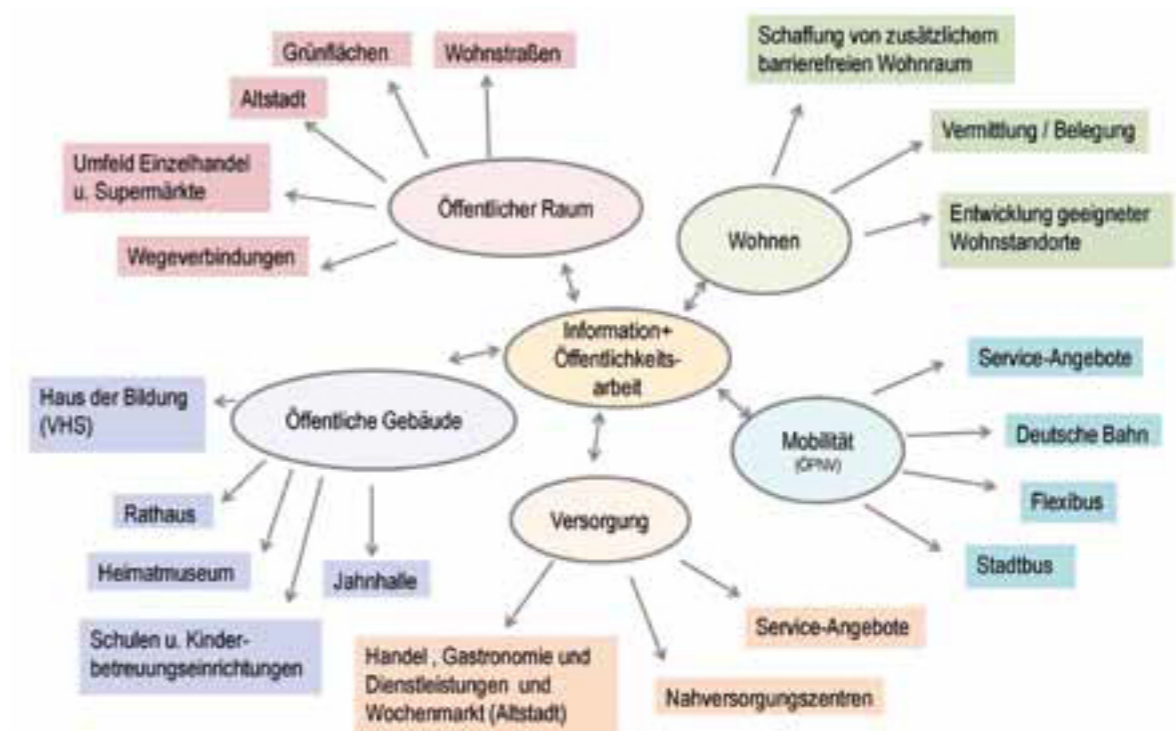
Grünflächen

Wohnstraßen

Altstadt

Umfeld Einzelhandel u. Supermärkte

Wegeverbindungen

Öffentlicher Raum

Schaffung von zusätzlichem barrierefreien Wohnraum

Vermittlung / Belegung

Entwicklung geeigneter Wohnstandorte

Wohnen

Information+ Öffentlichkeitsarbeit

Haus der Bildung (VHS)

Öffentliche Gebäude

Rathaus

Heimatmuseum

Jahnhalle

Schulen u. Kinderbetreuungseinrichtungen

Service-Angebote

Mobilität (ÖPNV)

Deutsche Bahn

Flexibus

Stadtbus

Versorgung

Service-Angebote

Handel , Gastronomie und Dienstleistungen und Wochenmarkt (Altstadt)

Nahversorgungszentren